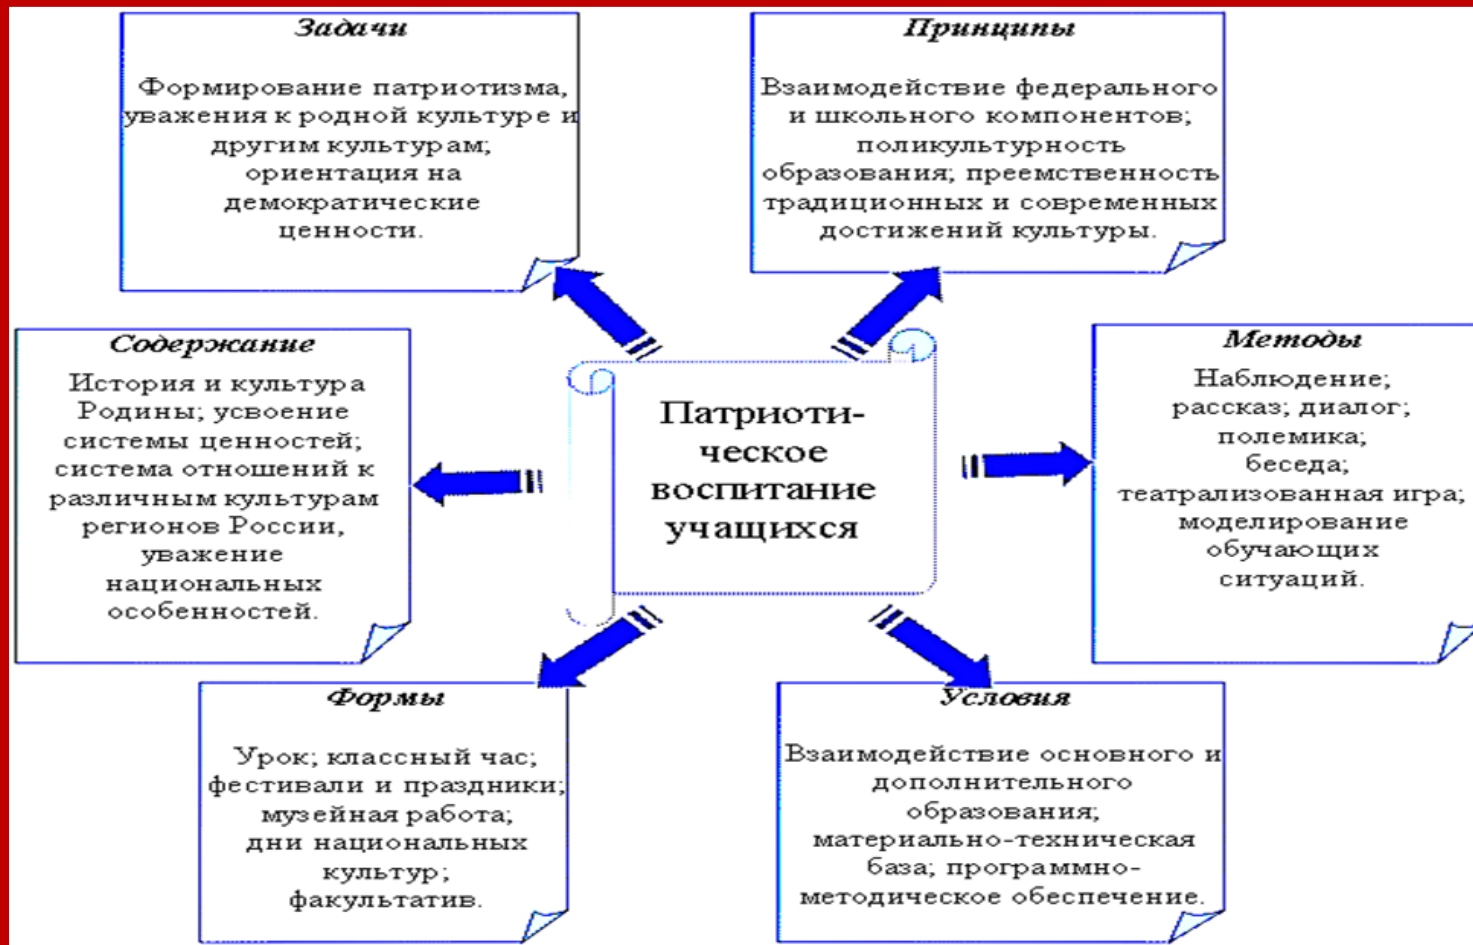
Задачи

Формирование патриотизма, уважения к родной культуре и другим культурам; ориентация на демократические ценности.

Принципы

Взаимодействие федерального и школьного компонентов; поликультурность образования; преемственность традиционных и современных достижений культуры.

Содержание

История и культура Родины; усвоение системы ценностей; система отношений к различным культурам регионов России, уважение национальных особенностей.

Патриотическое воспитание учащихся

Методы

Наблюдение; рассказ; диалог; полемика; беседа; театрализованная игра; моделирование обучающих ситуаций.

Формы

Урок; классный час; фестивали и праздники; музейная работа; дни национальных культур; факультатив.

Условия

Взаимодействие основного и дополнительного образования; материально-техническая база; программно-методическое обеспечение.